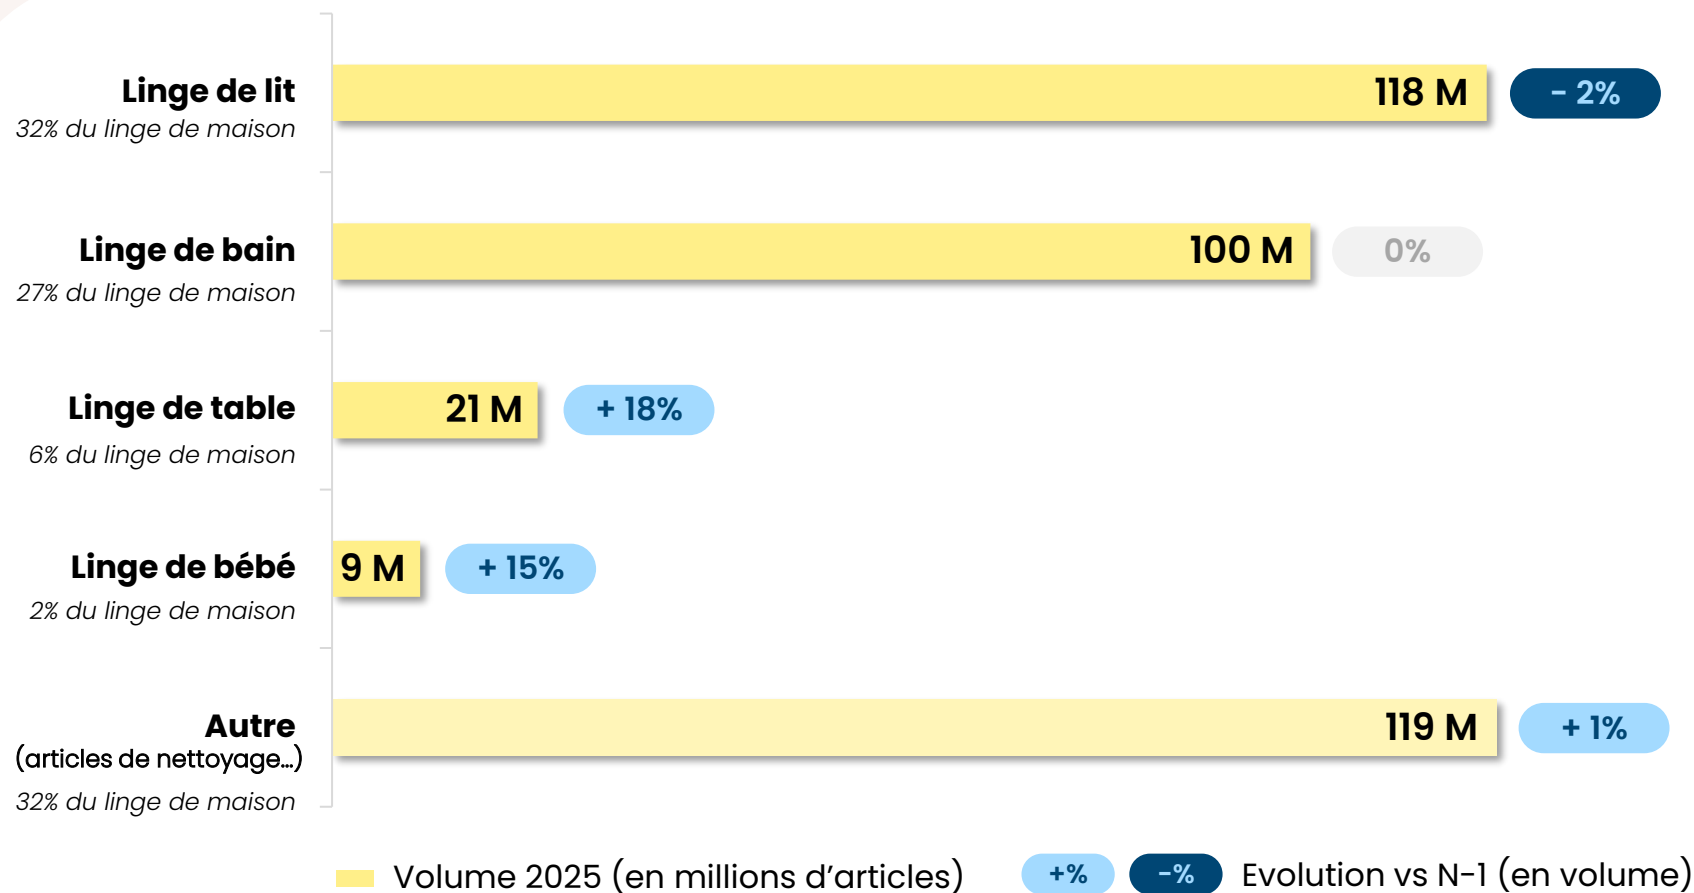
Linge de lit
32% du linge de maison

118 M
- 2%

Linge de bain
27% du linge de maison

100 M
0%

Linge de table
6% du linge de maison

21 M
+ 18%

Linge de bébé
2% du linge de maison

9 M
+ 15%

Autre
(articles de nettoyage…)
32% du linge de maison

119 M
+ 1%

Volume 2025 (en millions d'articles)
+%
-%
Evolution vs N-1 (en volume)